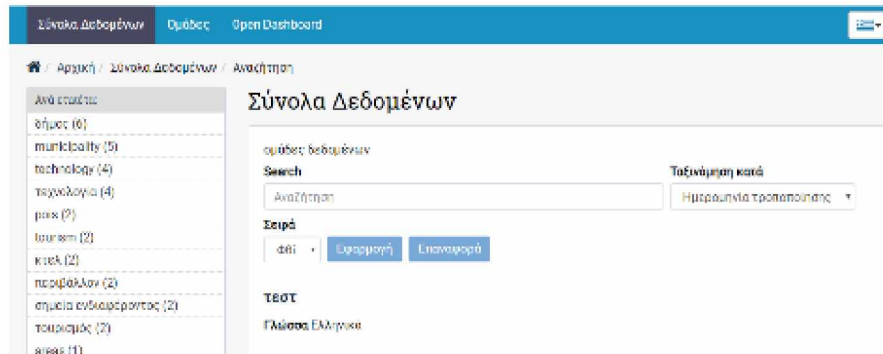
Σύνολα Δεδομένων Ομάδες Open Dashboard

Αρχική / Σύνολα Δεδομένων / Αναζήτηση

Ανά ετικέτα
δήμος (6)
municipality (5)
technology (4)
τεχνολογία (4)
pois (2)
tourism (2)
κτελ (2)
περιβάλλον (2)
σημεία ενδιαφέροντος (2)
τουρισμός (2)
areas (1)

Σύνολα Δεδομένων

ομάδες δεδομένων
Search
Αναζήτηση
Ταξινόμηση κατά
Ημερομηνία τροποποίησης
Σειρά
Φθί
Εφαρμογή
Επαναφορά

ΤΕΣΤ
Γλώσσα Ελληνικά